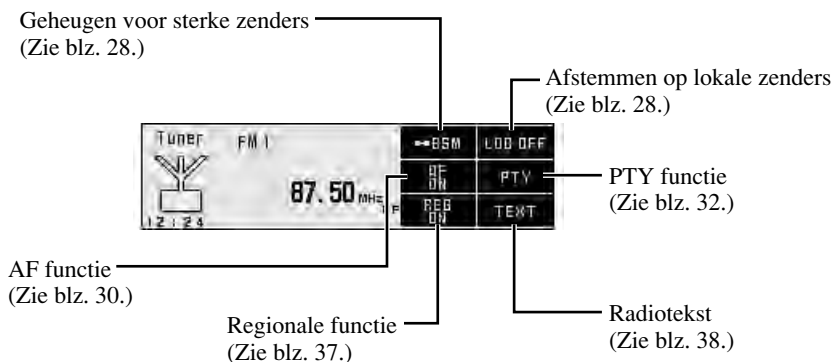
Geheugen voor sterke zenders
(Zie blz. 28.)

Afstemmen op lokale zenders
(Zie blz. 28.)

Tuner FM 1

BSM

LOC OFF

AF ON

PTY

87. 50 MHz

1 F

12 : 24

REG ON

TEXT

PTY functie
(Zie blz. 32.)

AF functie
(Zie blz. 30.)

Regionale functie
(Zie blz. 37.)

Radiotekst
(Zie blz. 38.)